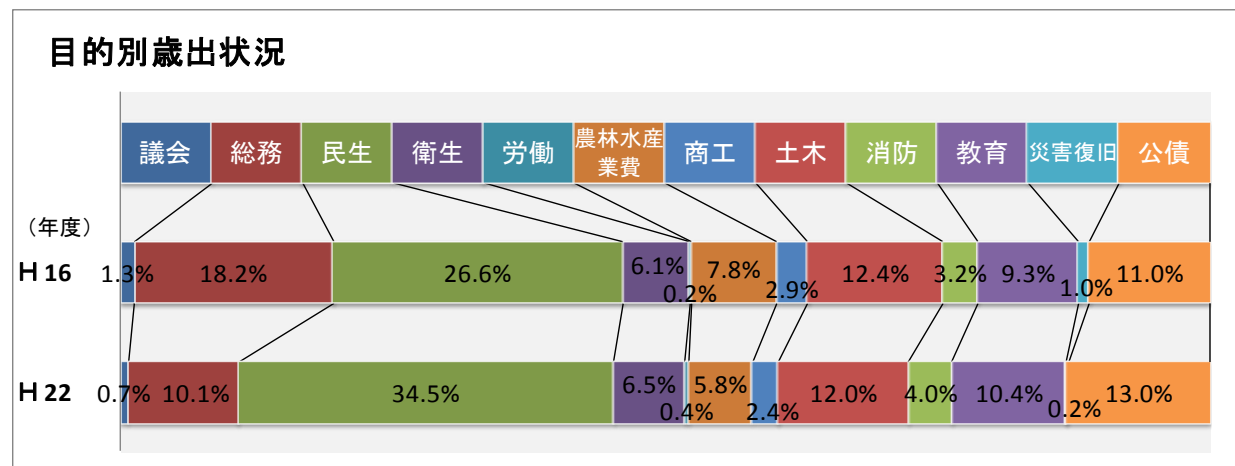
目的別歳出状況

議会 総務 民生 衛生 労働 農林水産業費 商工 土木 消防 教育 災害復旧 公債

（年度）

H 16 1.3% 18.2% 26.6% 6.1% 0.2% 7.8% 2.9% 12.4% 3.2% 9.3% 1.0% 11.0%

H 22 0.7% 10.1% 34.5% 6.5% 0.4% 5.8% 2.4% 12.0% 4.0% 10.4% 0.2% 13.0%